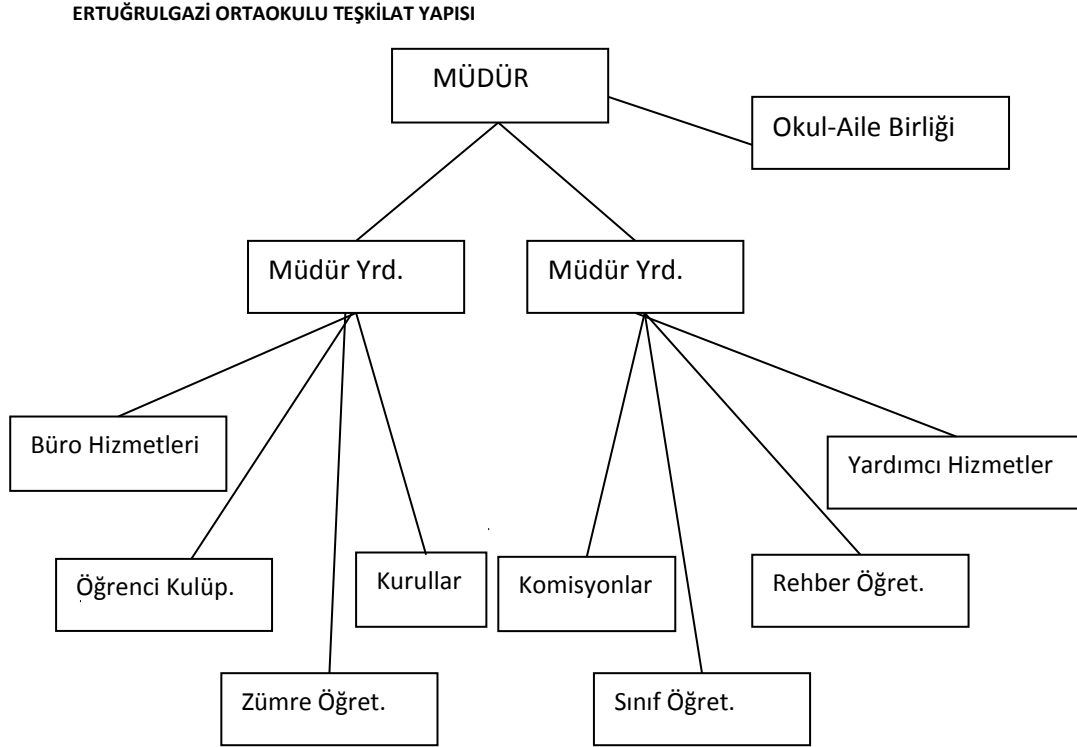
ERTUĞRULGAZİ ORTAOKULU TEŞKİLAT YAPISI

MÜDÜR

Okul-Aile Birliği

Müdür Yrd.

Müdür Yrd.

Büro Hizmetleri

Yardımcı Hizmetler

Öğrenci Kulüp.

Kurullar

Komisyonlar

Rehber Öğret.

Zümre Öğret.

Sınıf Öğret.